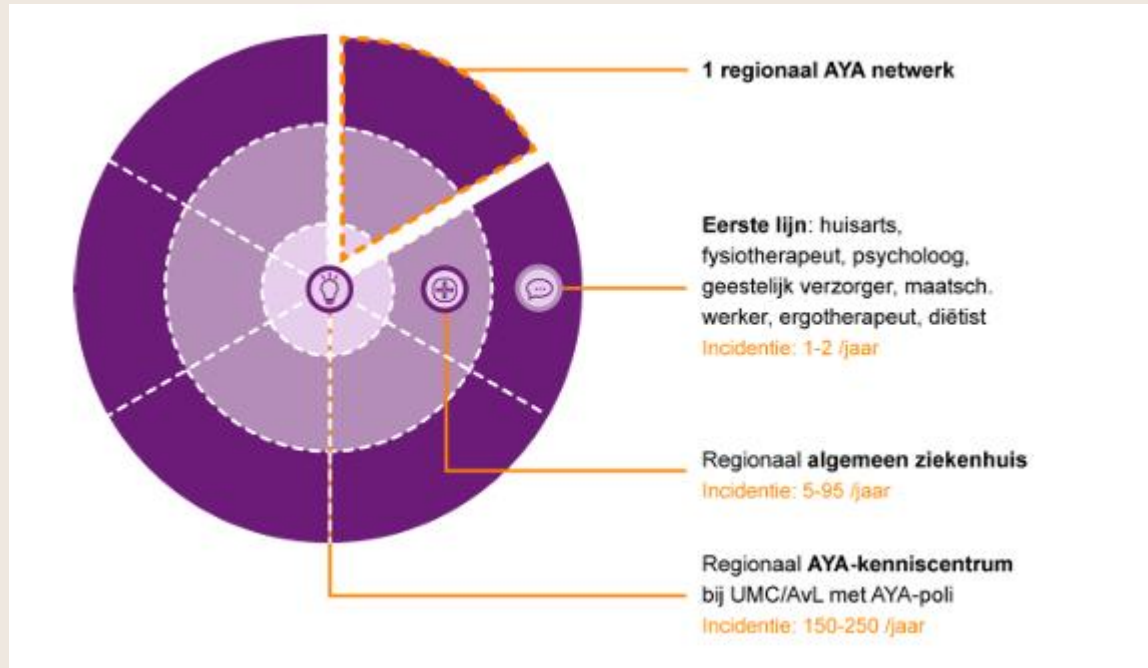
1 regionaal AYA netwerk

Eerste lijn: huisarts, fysiotherapeut, psycholoog, geestelijk verzorger, maatsch. werker, ergotherapeut, diëtist
Incidentie: 1-2 /jaar

Regionaal algemeen ziekenhuis
Incidentie: 5-95 /jaar

Regionaal AYA-kenniscentrum bij UMC/AvL met AYA-poli
Incidentie: 150-250 /jaar